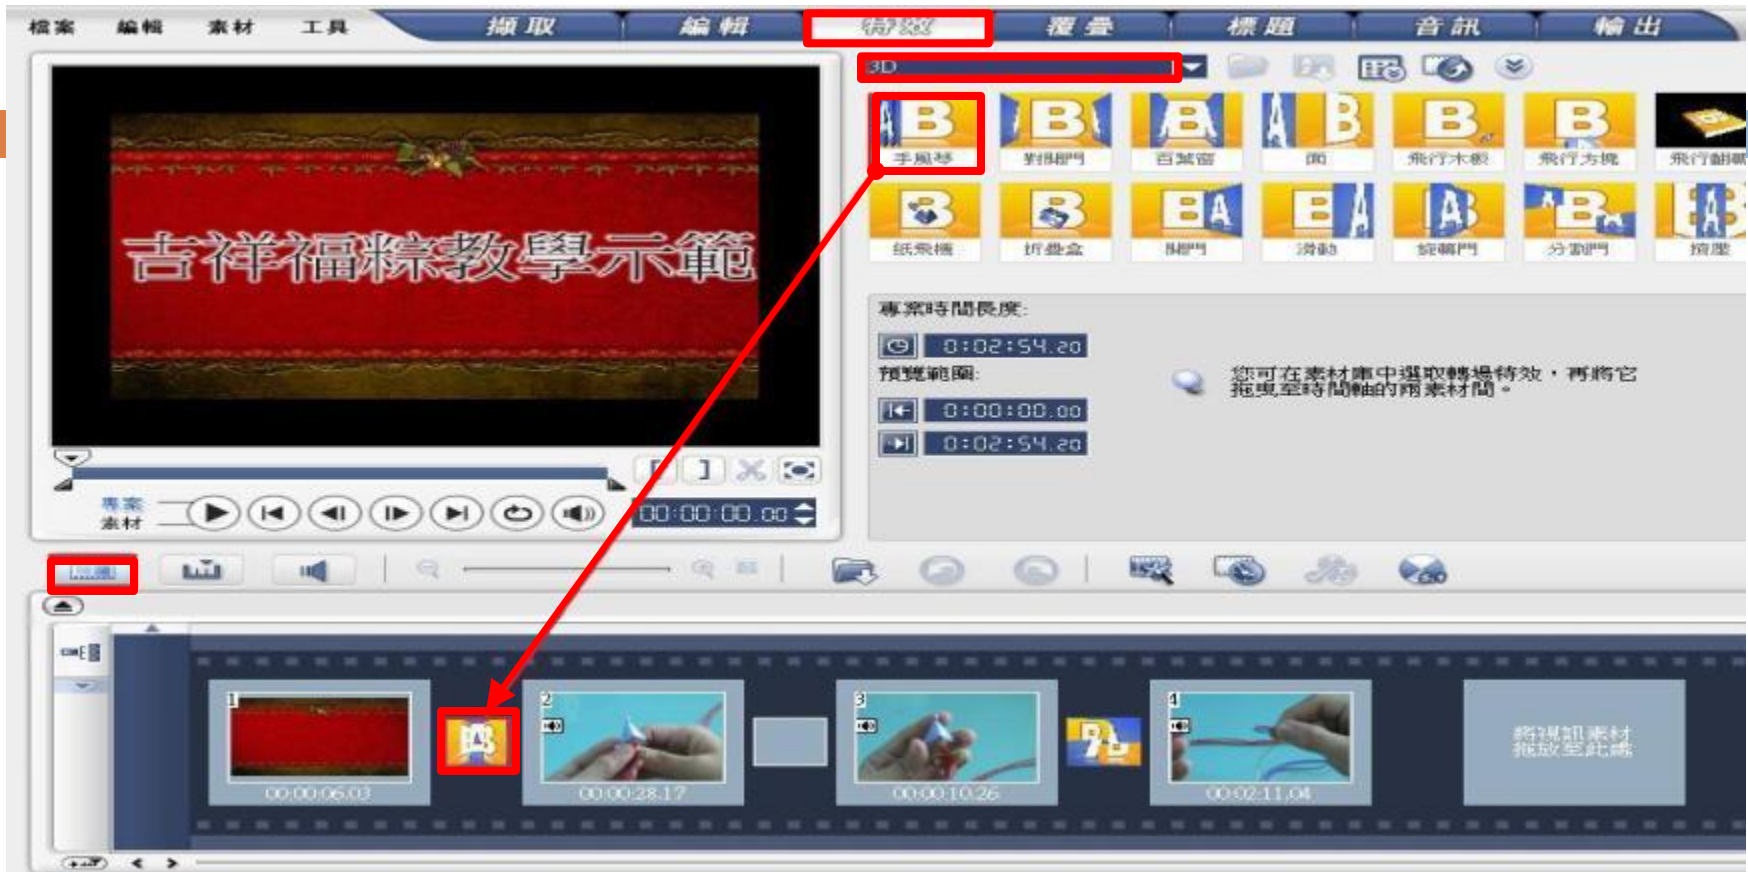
檔案 編輯 素材 工具

擷取 編輯 特效 覆疊 標題 音訊 輸出

3D

手風琴 對開門 百葉窗 門 飛行木板 飛行方塊 飛行翻轉

紙飛機 折疊盒 開門 滑動 旋轉門 分割門 擠壓

吉祥福粽教學示範

專案時間長度:

0:02:54.20

預覽範圍:

0:00:00.00

0:02:54.20

您可在素材庫中選取轉場特效，再將它拖曳至時間軸的兩素材間。

專案

素材

00:00:00.00

00:00:06.03

00:00:28.17

00:00:10.26

00:02:11.04

將視訊素材拖放至此處